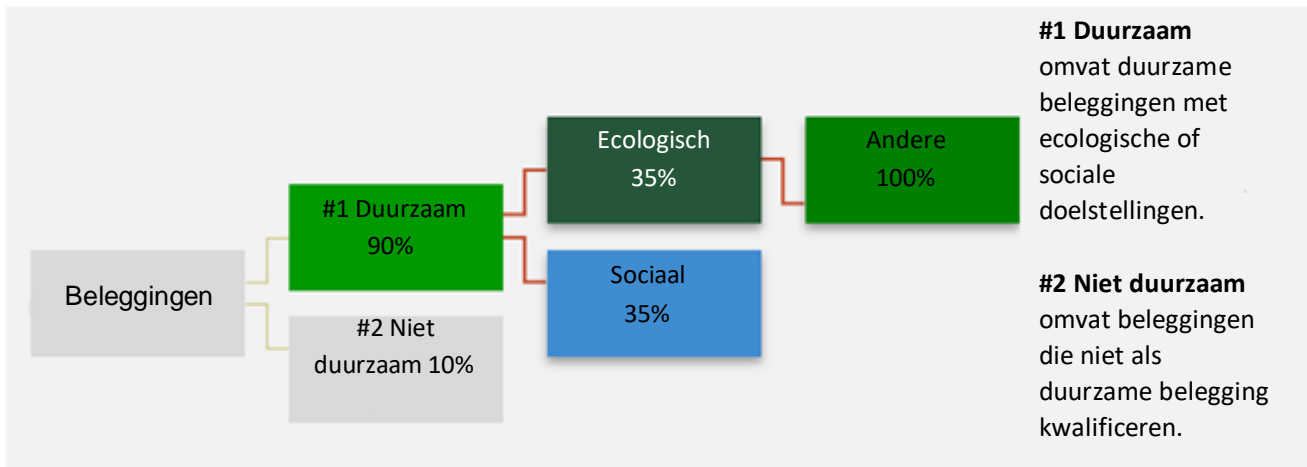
Beleggingen

#1 Duurzaam 90%

#2 Niet duurzaam 10%

Ecologisch 35%

Sociaal 35%

Andere 100%

**#1 Duurzaam** omvat duurzame beleggingen met ecologische of sociale doelstellingen.

**#2 Niet duurzaam** omvat beleggingen die niet als duurzame belegging kwalificeren.